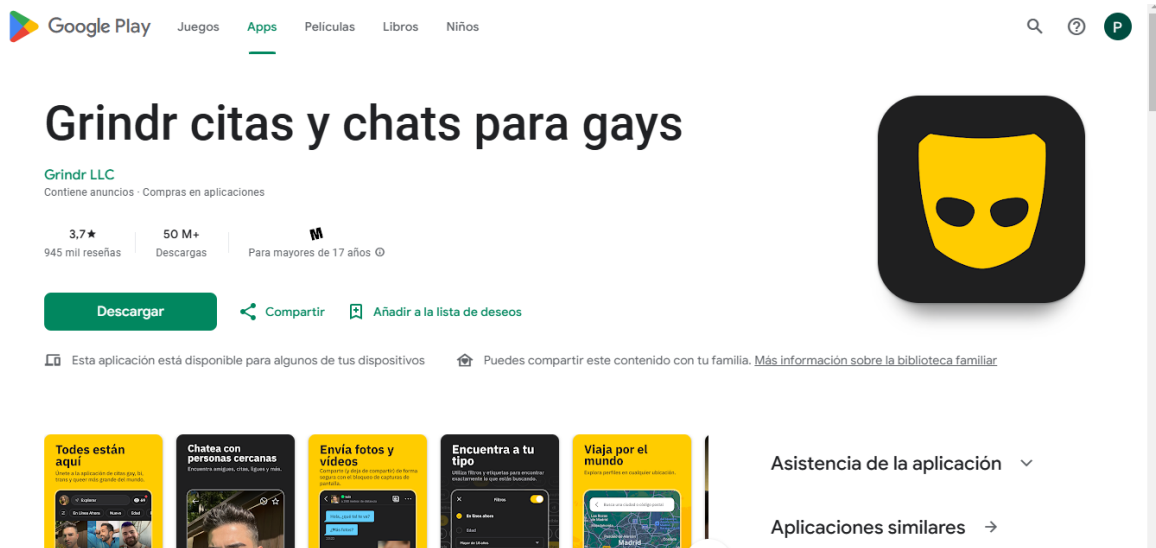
Google Play Juegos Apps Películas Libros Niños

P

Grindr citas y chats para gays

Grindr LLC
Contiene anuncios · Compras en aplicaciones

3,7★
945 mil reseñas

50 M+
Descargas

M
Para mayores de 17 años ⓘ

Descargar

Compartir

Añadir a la lista de deseos

Esta aplicación está disponible para algunos de tus dispositivos

Puedes compartir este contenido con tu familia. Más información sobre la biblioteca familiar

Todos están aquí
Únete a la aplicación de citas gay, bi, trans y queer más grande del mundo.

Chatea con personas cercanas
Encuentra amigues, citas, ligues y más.

Envía fotos y videos
Comparte (y deja de compartir) de forma segura con el bloqueo de capturas de pantalla.

Encuentra a tu tipo
Utiliza filtros y etiquetas para encontrar exactamente lo que estás buscando.

Viaja por el mundo
Explora perfiles en cualquier ubicación.

Madrid

Asistencia de la aplicación

Aplicaciones similares